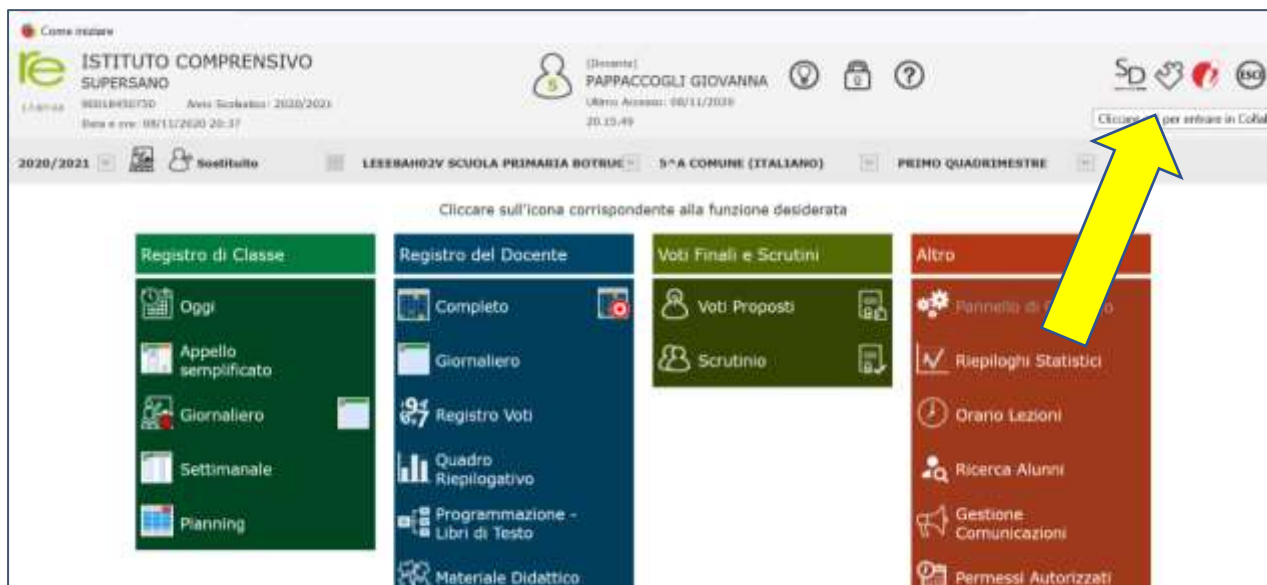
Come iniziare

re ISTITUTO COMPRENSIVO
SUPERSANO
Licenza 90018450750 Anno Scolastico: 2020/2021
Data e ora: 08/11/2020 20:37

(Docente)
PAPPACCOGLI GIOVANNA
Ultimo Accesso: 08/11/2020
20.15.49

SD

Cliccare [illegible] per entrare in Collab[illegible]

2020/2021 Sostituito LEEE8AH02V SCUOLA PRIMARIA BOTRUG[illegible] 5^A COMUNE (ITALIANO) PRIMO QUADRIMESTRE

Cliccare sull'icona corrispondente alla funzione desiderata

Registro di Classe
Oggi
Appello semplificato
Giornaliero
Settimanale
Planning

Registro del Docente
Completo
Giornaliero
Registro Voti
Quadro Riepilogativo
Programmazione - Libri di Testo
Materiale Didattico

Voti Finali e Scrutini
Voti Proposti
Scrutinio

Altro
Pannello di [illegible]
Riepiloghi Statistici
Orario Lezioni
Ricerca Alunni
Gestione Comunicazioni
Permessi Autorizzati